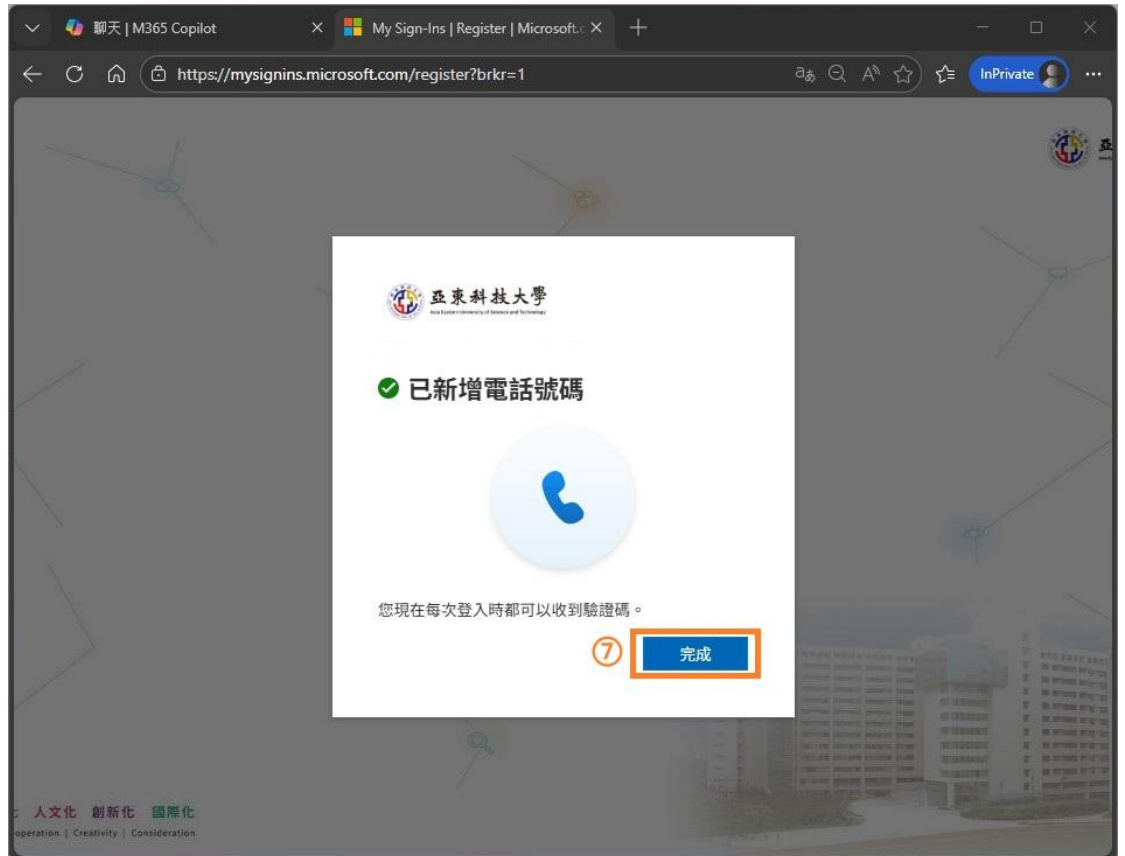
聊天 | M365 Copilot
My Sign-Ins | Register | Microsoft.c
https://mysignins.microsoft.com/register?brkr=1
InPrivate

亞東科技大學
Asia Eastern University of Science and Technology

已新增電話號碼

您現在每次登入時都可以收到驗證碼。

⑦
完成

人文化 創新化 國際化
operation | Creativity | Consideration